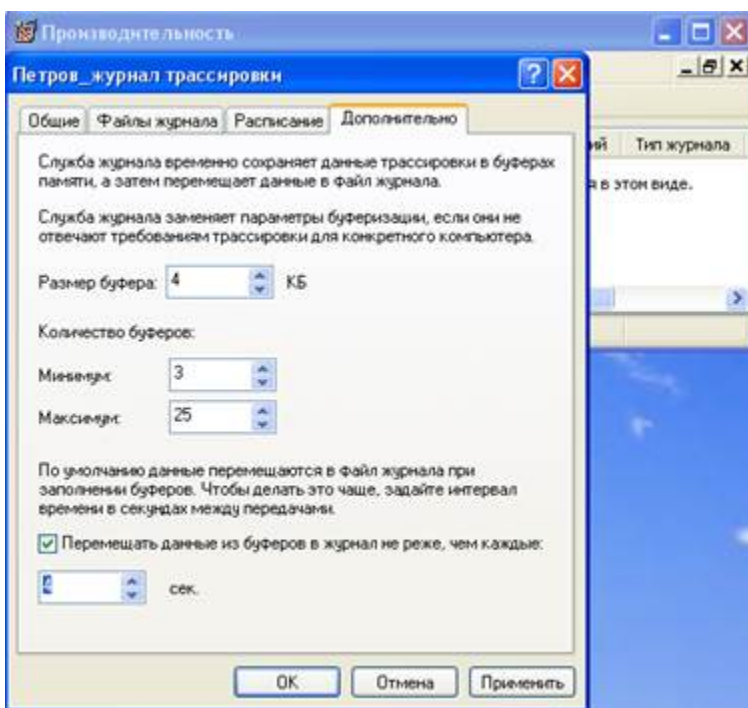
Производительность

Петров_журнал трассировки

Общие | Файлы журнала | Расписание | Дополнительно

Служба журнала временно сохраняет данные трассировки в буферах памяти, а затем перемещает данные в файл журнала.

Служба журнала заменяет параметры буферизации, если они не отвечают требованиям трассировки для конкретного компьютера.

Размер буфера: 4 КБ

Количество буферов:

Минимум: 3

Максимум: 25

По умолчанию данные перемещаются в файл журнала при заполнении буферов. Чтобы делать это чаще, задайте интервал времени в секундах между передачами.

Перемещать данные из буферов в журнал не реже, чем каждые:

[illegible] сек.

OK Отмена Применить

ий Тип журнала

в этом виде.